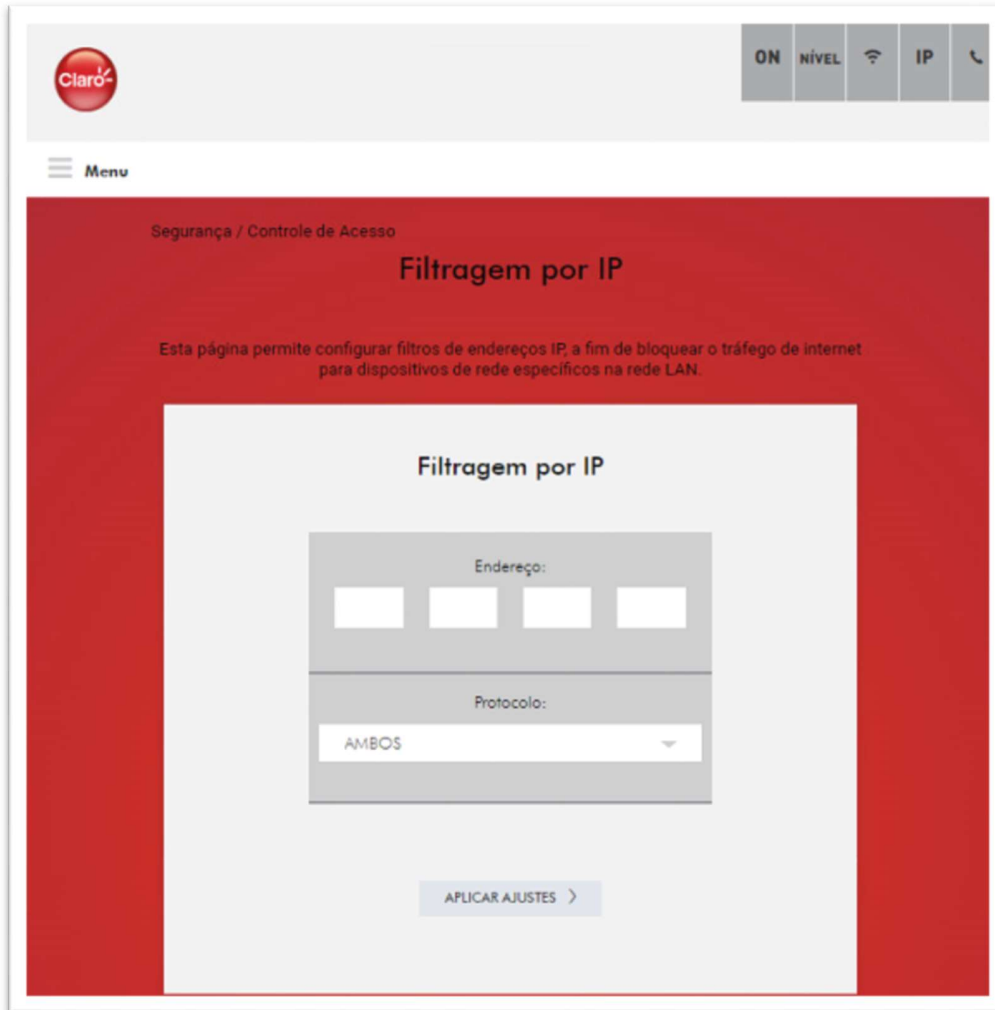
Claro

ON NÍVEL IP

Menu

Segurança / Controle de Acesso

Filtragem por IP

Esta página permite configurar filtros de endereços IP, a fim de bloquear o tráfego de internet para dispositivos de rede específicos na rede LAN.

Filtragem por IP

Endereço:

Protocolo:

AMBOS

APLICAR AJUSTES >